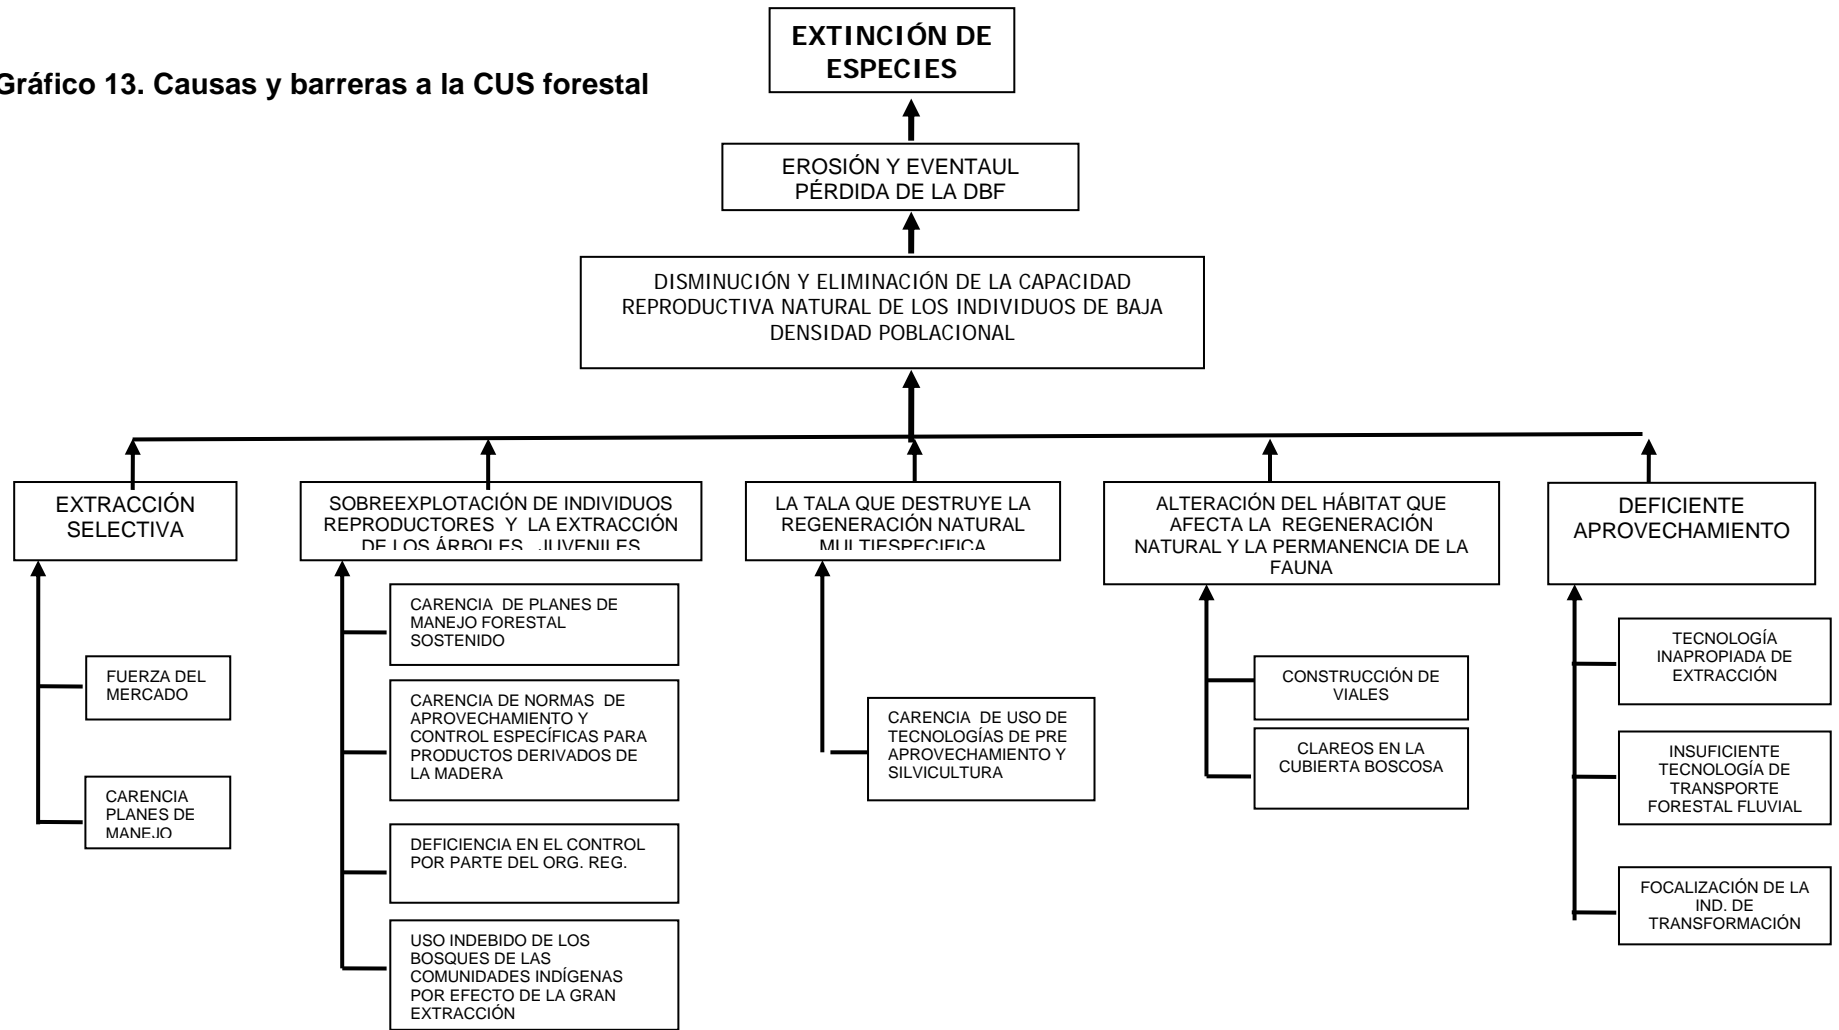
Gráfico 13. Causas y barreras a la CUS forestal

EXTINCIÓN DE ESPECIES

EROSIÓN Y EVENTAUL PÉRDIDA DE LA DBF

DISMINUCIÓN Y ELIMINACIÓN DE LA CAPACIDAD REPRODUCTIVA NATURAL DE LOS INDIVIDUOS DE BAJA DENSIDAD POBLACIONAL

EXTRACCIÓN SELECTIVA

FUERZA DEL MERCADO

CARENCIA PLANES DE MANEJO

SOBREEXPLOTACIÓN DE INDIVIDUOS REPRODUCTORES Y LA EXTRACCIÓN DE LOS ÁRBOLES JUVENILES

CARENCIA DE PLANES DE MANEJO FORESTAL SOSTENIDO

CARENCIA DE NORMAS DE APROVECHAMIENTO Y CONTROL ESPECÍFICAS PARA PRODUCTOS DERIVADOS DE LA MADERA

DEFICIENCIA EN EL CONTROL POR PARTE DEL ORG. REG.

USO INDEBIDO DE LOS BOSQUES DE LAS COMUNIDADES INDÍGENAS POR EFECTO DE LA GRAN EXTRACCIÓN

LA TALA QUE DESTRUYE LA REGENERACIÓN NATURAL MULTIESPECIFICA

CARENCIA DE USO DE TECNOLOGÍAS DE PRE APROVECHAMIENTO Y SILVICULTURA

ALTERACIÓN DEL HÁBITAT QUE AFECTA LA REGENERACIÓN NATURAL Y LA PERMANENCIA DE LA FAUNA

CONSTRUCCIÓN DE VIALES

CLAREOS EN LA CUBIERTA BOSCOSA

DEFICIENTE APROVECHAMIENTO

TECNOLOGÍA INAPROPIADA DE EXTRACCIÓN

INSUFICIENTE TECNOLOGÍA DE TRANSPORTE FORESTAL FLUVIAL

FOCALIZACIÓN DE LA IND. DE TRANSFORMACIÓN